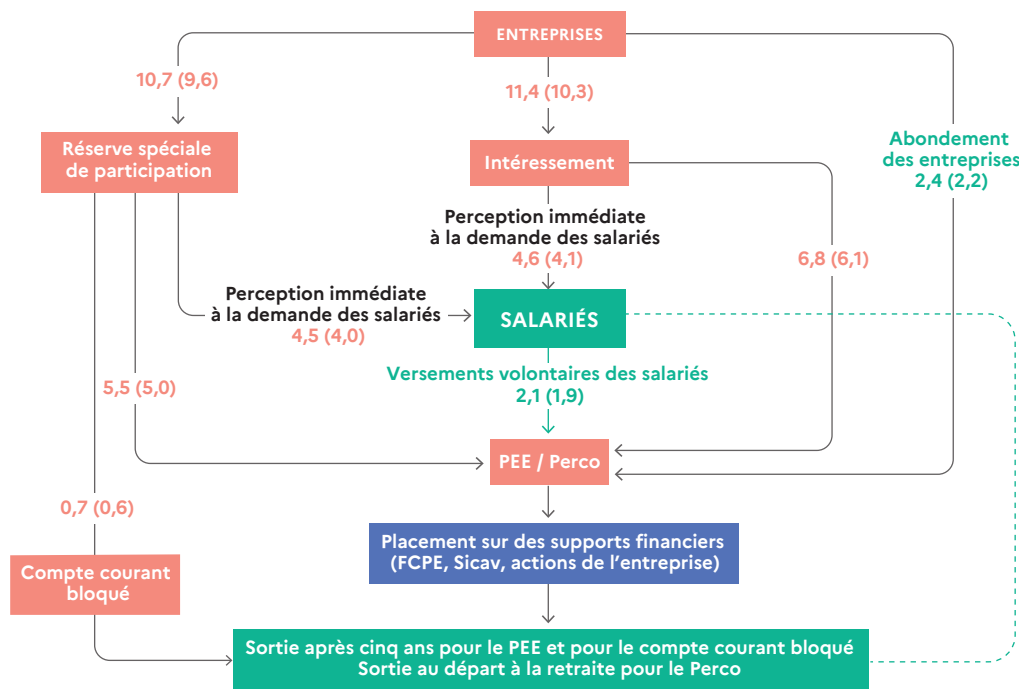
ENTREPRISES

10,7 (9,6)

11,4 (10,3)

Réserve spéciale de participation

Intéressement

Abondement des entreprises
2,4 (2,2)

Perception immédiate à la demande des salariés
4,6 (4,1)

6,8 (6,1)

Perception immédiate à la demande des salariés
4,5 (4,0)

SALARIÉS

5,5 (5,0)

Versements volontaires des salariés
2,1 (1,9)

PEE / Perco

0,7 (0,6)

Placement sur des supports financiers (FCPE, Sicav, actions de l'entreprise)

Compte courant bloqué

Sortie après cinq ans pour le PEE et pour le compte courant bloqué
Sortie au départ à la retraite pour le Perco